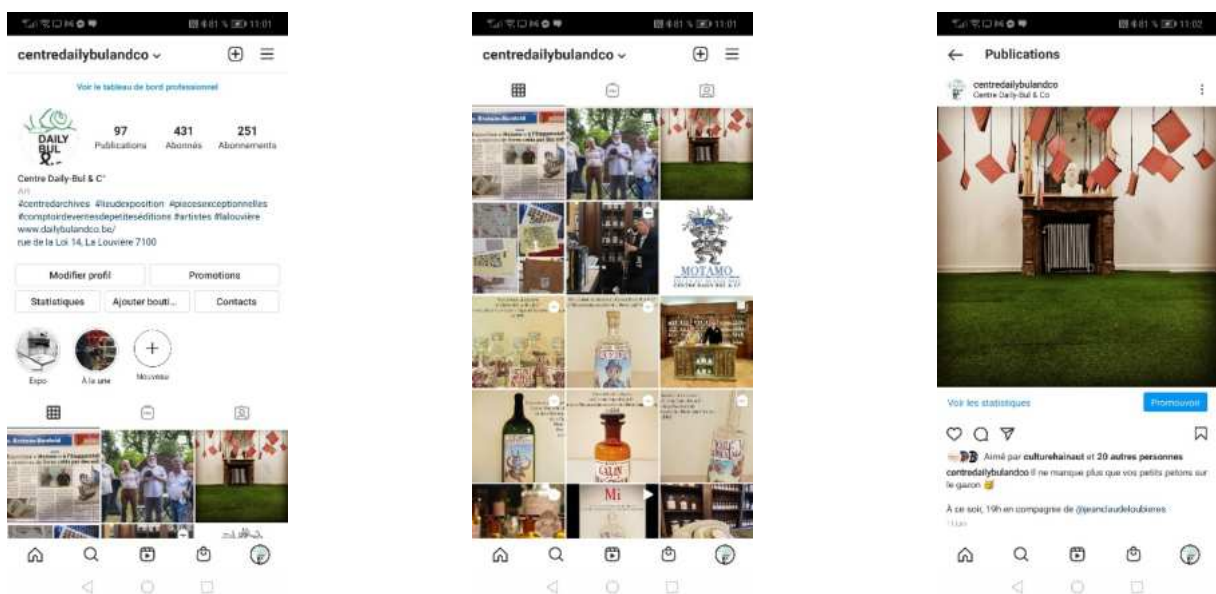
11:01

centredailybulandco

Voir le tableau de bord professionnel

DAILY BUL

97 Publications
431 Abonnés
251 Abonnements

Centre Daily-Bul & C°
Art
#centredarchives #lieudexposition #piecesexceptionnelles #comptoirdeventesdepetiteséditions #artistes #lalouvière
www.dailybulandco.be/
rue de la Loi 14, La Louvière 7100

Modifier profil
Promotions
Statistiques
Ajouter bouti...
Contacts

Expo
À la une
Nouveau

11:01

centredailybulandco

MOTAMO
CENTRE DAILY-BUL & C°

CALIN

Mi

11:02

Publications

centredailybulandco
Centre Daily-Bul & Co

Voir les statistiques
Promouvoir

Aimé par culturehainaut et 20 autres personnes
centredailybulandco Il ne manque plus que vos petits petons sur le gazon

À ce soir, 19h en compagnie de @jeanclaudeloubieres
11 juin